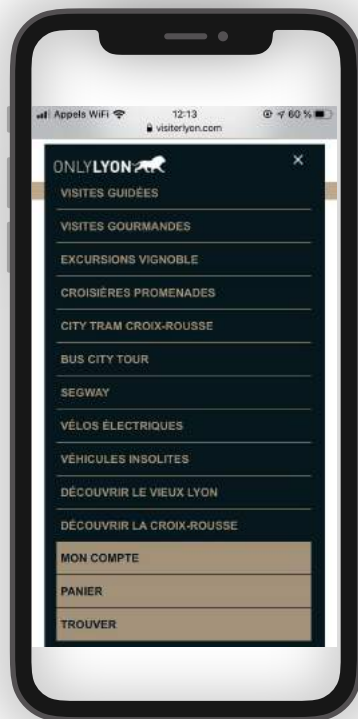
Appels WiFi 12:13 60 %
visiterlyon.com

ONLYLYON ×

VISITES GUIDÉES

VISITES GOURMANDES

EXCURSIONS VIGNOBLE

CROISIÈRES PROMENADES

CITY TRAM CROIX-ROUSSE

BUS CITY TOUR

SEGWAY

VÉLOS ÉLECTRIQUES

VÉHICULES INSOLITES

DÉCOUVRIR LE VIEUX LYON

DÉCOUVRIR LA CROIX-ROUSSE

MON COMPTE

PANIER

TROUVER